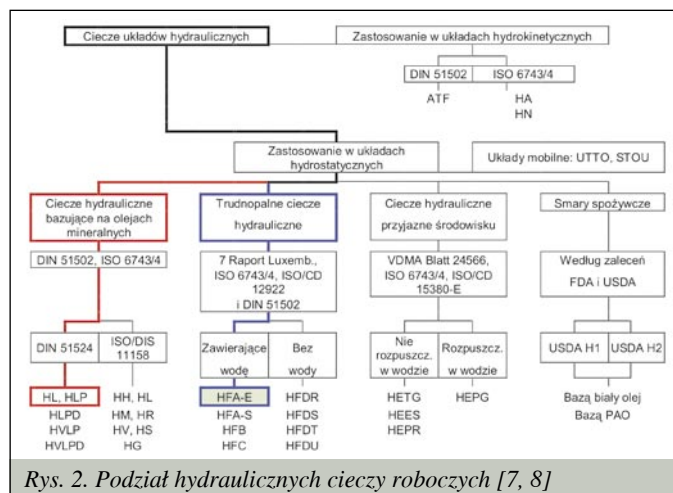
Ciecze układów hydraulicznych

Zastosowanie w układach hydrokinetycznych

DIN 51502
ATF

ISO 6743/4
HA
HN

Zastosowanie w układach hydrostatycznych

Układy mobilne: UTTO, STOU

Ciecze hydrauliczne bazujące na olejach mineralnych

DIN 51502, ISO 6743/4

DIN 51524

ISO/DIS 11158

HL, HLP
HLPD
HVLP
HVLPD

HH, HL
HM, HR
HV, HS
HG

Trudnopalne ciecze hydrauliczne

7 Raport Luxemb., ISO 6743/4, ISO/CD 12922 i DIN 51502

Zawierające wodę

Bez wody

HFA-E
HFA-S
HFB
HFC

HFDR
HFDS
HFDT
HFDU

Ciecze hydrauliczne przyjazne środowisku

VDMA Blatt 24566, ISO 6743/4, ISO/CD 15380-E

Nie rozpuszcz. w wodzie

Rozpuszcz. w wodzie

HETG
HEES
HEPR

HEPG

Smary spożywcze

Według zaleceń FDA i USDA

USDA H1

USDA H2

Bazą biały olej
Bazą PAO

Rys. 2. Podział hydraulicznych cieczy roboczych [7, 8]